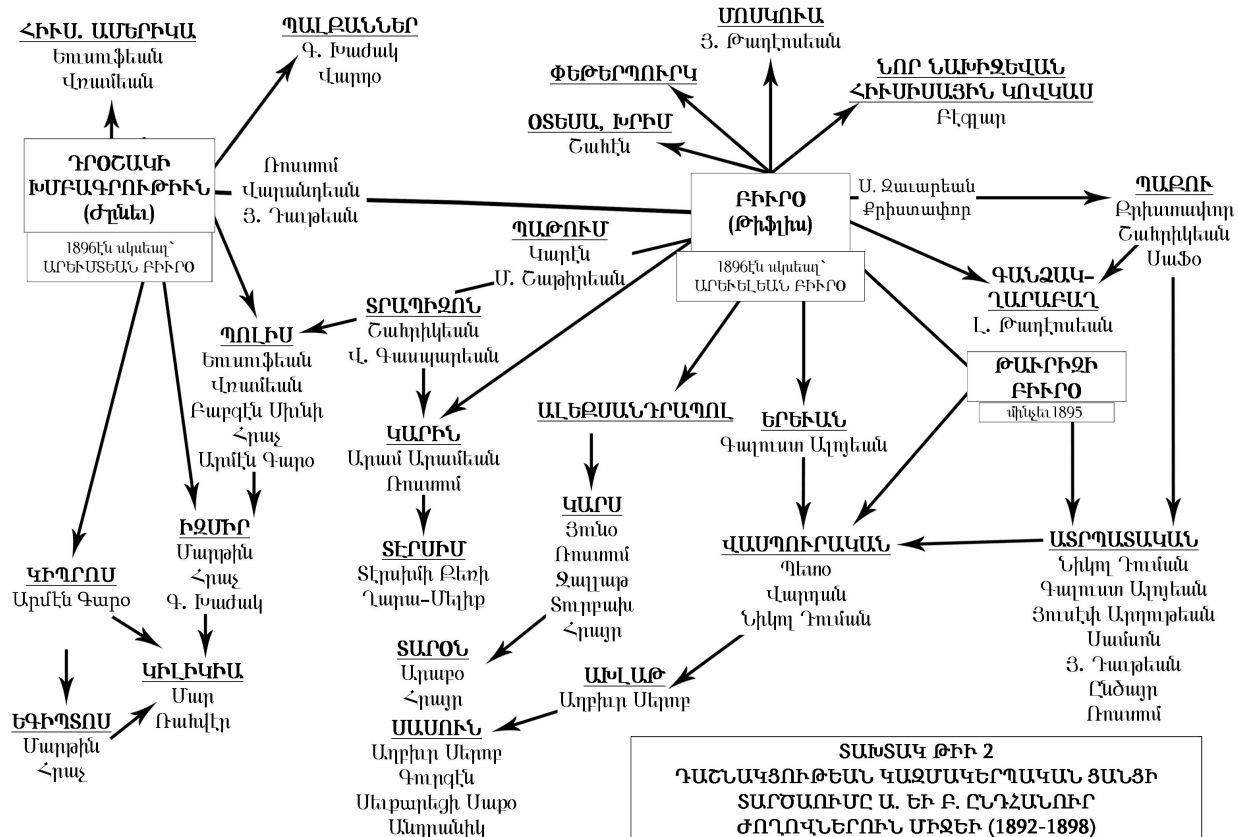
ՀԻՒՍ. ԱՄԵՐԻԿԱ
Եսայեան
Վռամեան

ՊԱԼՔԱՆՆԵՐ
Գ. Խաժակ
Վարդօ

ԴՐՕՇԱԿԻ ԽՄԲԱԳՐՈՒԹԻՒՆ (Ժընեւ)
1896էն սկսեալ՝ ԱՐԵՒՄՏԵԱՆ ԲԻՒՐՕ

Ռոստոմ
Վարանդեան
Յ. Դաւթեան

ՄՈՍԿՈՒԱ
Յ. Թադէոսեան

ՓԵԹԵՐՊՈՒՐԿ

ՆՈՐ ՆԱԽԻՋԵՒԱՆ ՀԻՒՍԻՍԱՅԻՆ ԿՈՎԿԱՍ
Բէգզադ

ՕՏԵՍԱ, ԽՐԻՄ
Շաւիէն

ԲԻՒՐՕ (Թիֆլիս)
1896էն սկսեալ՝ ԱՐԵՒԵԼԵԱՆ ԲԻՒՐՕ

Ս. Զաւարեան
Քրիստափոր

ՊԱՔՈՒ
Քրիստափոր
Շահրիկեան
Սաթօ

ՊԱԹՈՒՄ
Կարէն
Մ. Շաթիրեան

ԳԱՆՁԱԿ-ՂԱՐԱԲԱՂ
Լ. Թադէոսեան

ՏՐԱՊԻԶՈՆ
Շահրիկեան
Վ. Գասպարեան

ՊՈԼԻՍ
Եսայեան
Վռամեան
Բաբգէն Սիւնի
Հրաչ
Արմէն Գարօ

ԹԱՒՐԻԶԻ ԲԻՒՐՕ
մինչեւ 1895

ԿԱՐԻՆ
Արամ Արամեան
Ռոստոմ

ԱԼԵՔՍԱՆԴՐԱՊՈԼ

ԵՐԵՒԱՆ
Գալուստ Ալոյեան

ԻԶՄԻՐ
Մարթին
Հրաչ
Գ. Խաժակ

ԿԱՐՍ
Յունօ
Ռոստոմ
Զայլաթ
Տողրափ
Հրայր

ՏԻՖԼԻՍ
Տէրտիրի Քեռի
Ղարա-Մելիք

ԿԻՊՐՈՍ
Արմէն Գարօ

ՎԱՍՊՈՒՐԱԿԱՆ
Պետօ
Վարդան
Նիկոլ Դուման

ԱՏՐՊԱՏԱԿԱՆ
Նիկոլ Դուման
Գալուստ Ալոյեան
Յովսէփ Արղութեան
Սամսոն
Յ. Դաւթեան
Ընձայր
Ռոստոմ

ԿԻԼԻԿԻԱ
Մար
Ռաւմէր

ՏԱՐՕՆ
Արաբօ
Հրայր

ԱԽԼԱԹ
Աղբիւր Սերոբ

ԵԳԻՊՏՈՍ
Մարթին
Հրաչ

ՍԱՍՈՒՆ
Աղբիւր Սերոբ
Գուրգէն
Սեւքարեցի Սաքօ
Անդրանիկ

ՏԱԽՏԱԿ ԹԻՒ 2
ԴԱՇՆԱԿՑՈՒԹԵԱՆ ԿԱԶՄԱԿԵՐՊԱԿԱՆ ՑԱՆՑԻ ՏԱՐԾԱՌՈՒՄԸ Ա. ԵՒ Բ. ԸՆԴՀԱՆՈՒՐ ԺՈՂՈՎՆԵՐՈՒՆ ՄԻՋԵՒ (1892-1898)